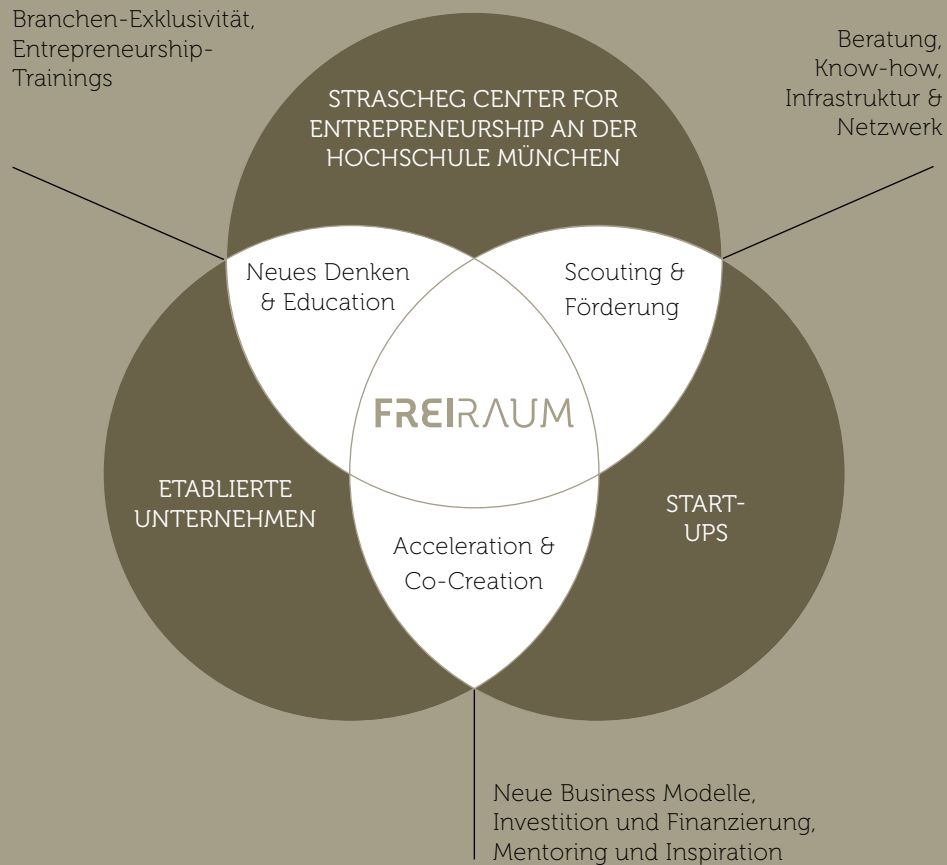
Branchen-Exklusivität, Entrepreneurship-Trainings

Beratung, Know-how, Infrastruktur & Netzwerk

STRASCHEG CENTER FOR ENTREPRENEURSHIP AN DER HOCHSCHULE MÜNCHEN

Neues Denken & Education

Scouting & Förderung

FREIRAUM

ETABLIERTE UNTERNEHMEN

START-UPS

Acceleration & Co-Creation

Neue Business Modelle, Investition und Finanzierung, Mentoring und Inspiration